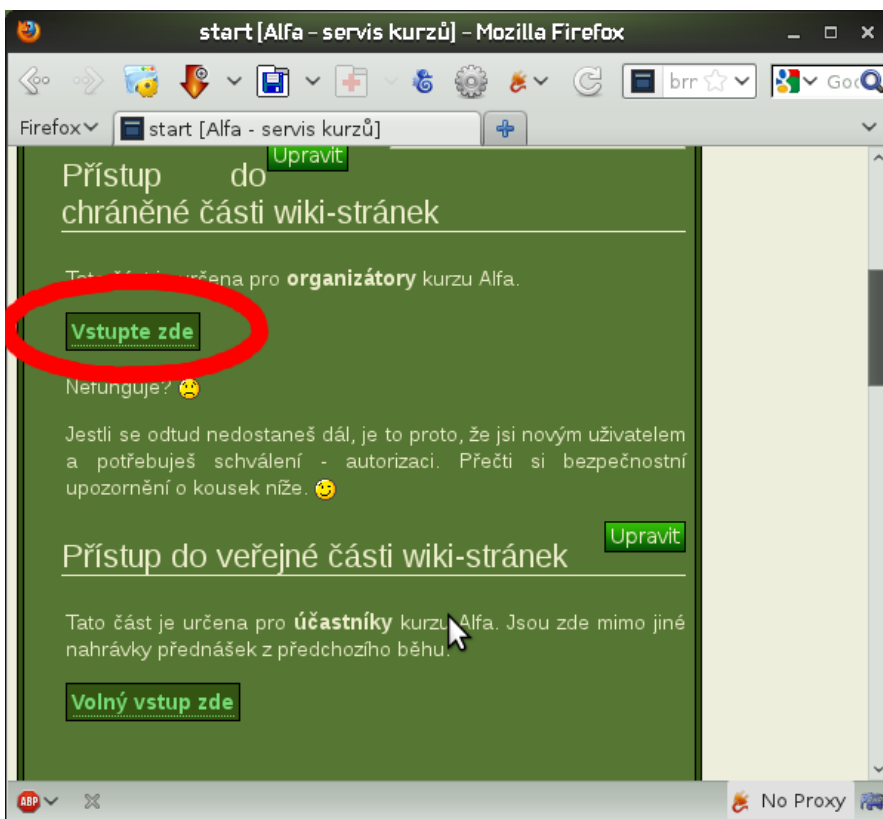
start [Alfa - servis kurzů] - Mozilla Firefox

brr

Goo

Firefox

start [Alfa - servis kurzů]

Upravit

Přístup do chráněné části wiki-stránek

Tato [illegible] určena pro **organizátory** kurzu Alfa.

Vstupte zde

Nefunguje?

Jestli se odtud nedostaneš dál, je to proto, že jsi novým uživatelem a potřebuješ schválení - autorizaci. Přečti si bezpečnostní upozornění o kousek níže.

Upravit

Přístup do veřejné části wiki-stránek

Tato část je určena pro **účastníky** kurzu Alfa. Jsou zde mimo jiné nahrávky přednášek z předchozího běhu.

Volný vstup zde

No Proxy